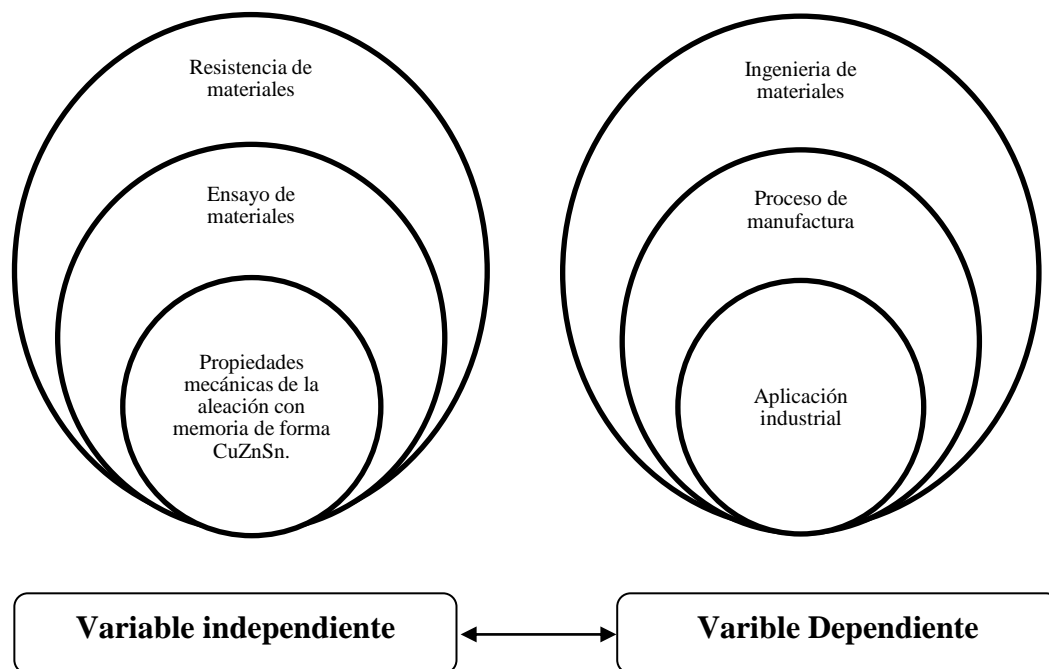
Resistencia de materiales

Ensayo de materiales

Propiedades mecánicas de la aleación con memoria de forma CuZnSn.

Ingenieria de materiales

Proceso de manufactura

Aplicación industrial

Variable independiente

Varible Dependiente